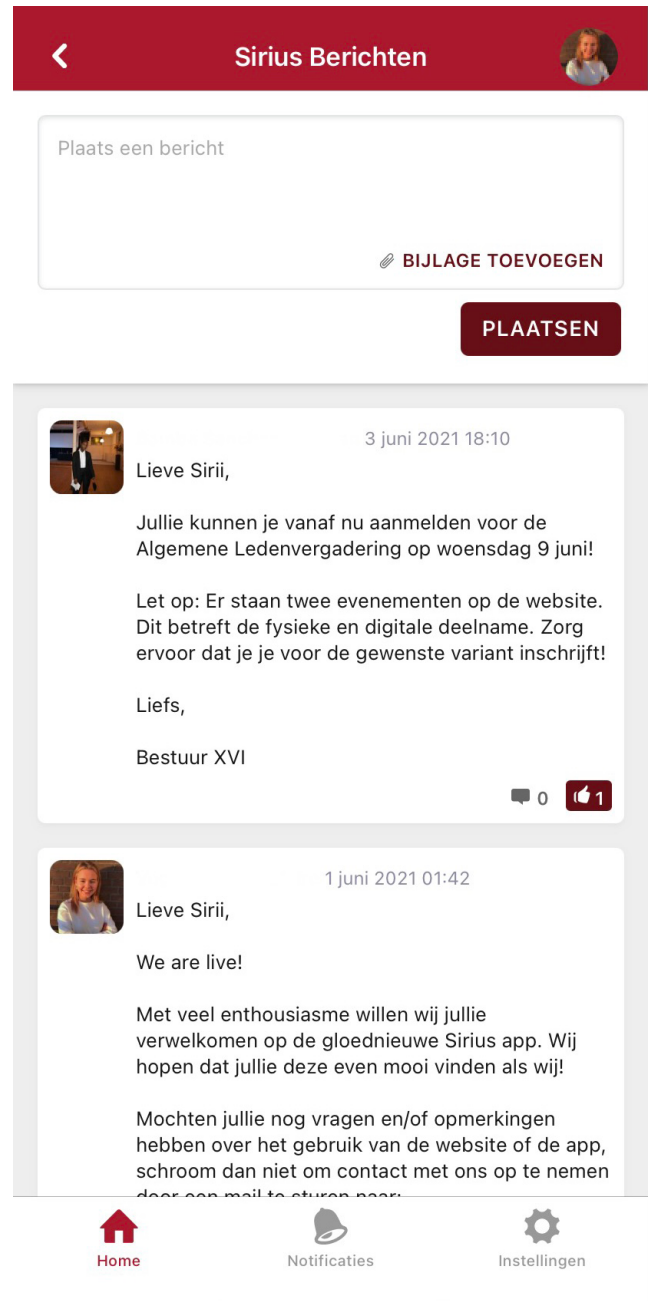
Sirius Berichten

Plaats een bericht

BIJLAGE TOEVOEGEN

PLAATSEN

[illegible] 3 juni 2021 18:10

Lieve Sirii,

Jullie kunnen je vanaf nu aanmelden voor de Algemene Ledenvergadering op woensdag 9 juni!

Let op: Er staan twee evenementen op de website. Dit betreft de fysieke en digitale deelname. Zorg ervoor dat je je voor de gewenste variant inschrijft!

Liefs,

Bestuur XVI

0 1

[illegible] 1 juni 2021 01:42

Lieve Sirii,

We are live!

Met veel enthousiasme willen wij jullie verwelkomen op de gloednieuwe Sirius app. Wij hopen dat jullie deze even mooi vinden als wij!

Mochten jullie nog vragen en/of opmerkingen hebben over het gebruik van de website of de app, schroom dan niet om contact met ons op te nemen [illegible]

Home Notificaties Instellingen